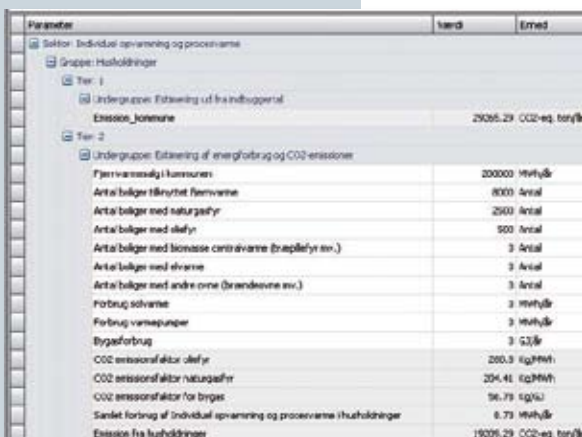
| Parameter | Værdi | Enhed |
|---|---|---|
| Sektor: Individuel opvarmning og procesvarme | | |
| Gruppe: Husholdninger | | |
| Tier: 1 | | |
| Undergruppe: Estimering ud fra indbyggertal | | |
| Emission_kommune | 29265.29 | CO2-eq. ton/år |
| Tier: 2 | | |
| Undergruppe: Estimering af energiforbrug og CO2-emissioner | | |
| Fjernvarmesalg i kommunen | 200000 | MWh/år |
| Antal boliger tilknyttet fjernvarme | 8000 | Antal |
| Antal boliger med naturgasfyr | 2500 | Antal |
| Antal boliger med oliefyr | 500 | Antal |
| Antal boliger med biomasse centralvarme (træpillefyr mv.) | 3 | Antal |
| Antal boliger med elvarme | 3 | Antal |
| Antal boliger med andre ovne (brændeovne mv.) | 3 | Antal |
| Forbrug solvarme | 3 | MWh/år |
| Forbrug varmepumper | 3 | MWh/år |
| Bygasforbrug | 3 | GJ/år |
| CO2 emissionsfaktor oliefyr | 280.3 | Kg/MWh |
| CO2 emissionsfaktor naturgasfyr | 204.41 | Kg/MWh |
| CO2 emissionsfaktor for bygas | 56.79 | Kg/GJ |
| Samlet forbrug af individuel opvarmning og procesvarme i husholdninger | 8.73 | MWh/år |
| Emission fra husholdninger | 19205.29 | CO2-eq. ton/år |